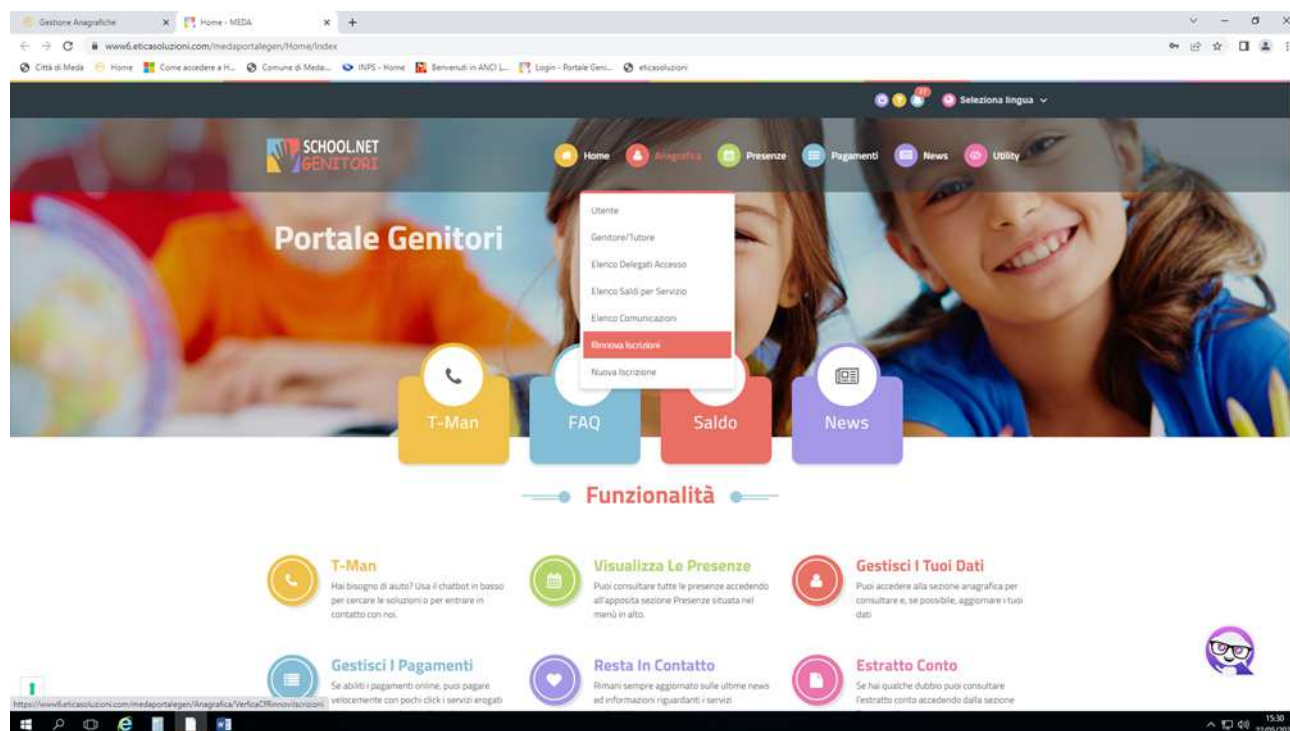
Gestione Anagrafiche
Home - MEDA
www6.eticasoluzioni.com/medaportalegen/Home/Index
Città di Meda | Home | Come accedere a H... | Comune di Meda... | INPS - Home | Benvenuti in ANCI L... | Login - Portale Geni... | eticasoluzioni

27
Seleziona lingua

SCHOOL.NET GENITORI

Home | Anagrafica | Presenze | Pagamenti | News | Utility

Utente
Genitore/Tutore
Elenco Delegati Accesso
Elenco Saldi per Servizio
Elenco Comunicazioni
Rinnova Iscrizioni
Nuova Iscrizione

Portale Genitori

T-Man
FAQ
Saldo
News

Funzionalità

T-Man
Hai bisogno di aiuto? Usa il chatbot in basso per cercare le soluzioni o per entrare in contatto con noi.

Visualizza Le Presenze
Puoi consultare tutte le presenze accedendo all'apposita sezione Presenze situata nel menù in alto.

Gestisci I Tuoi Dati
Puoi accedere alla sezione anagrafica per consultare e, se possibile, aggiornare i tuoi dati

Gestisci I Pagamenti
Se abiliti i pagamenti online, puoi pagare velocemente con pochi click i servizi erogati

Resta In Contatto
Rimani sempre aggiornato sulle ultime news ed informazioni riguardanti i servizi

Estratto Conto
Se hai qualche dubbio puoi consultare l'estratto conto accedendo dalla sezione

https://www6.eticasoluzioni.com/medaportalegen/Anagrafica/VerificaOffRinnovoIscrizioni

15:30